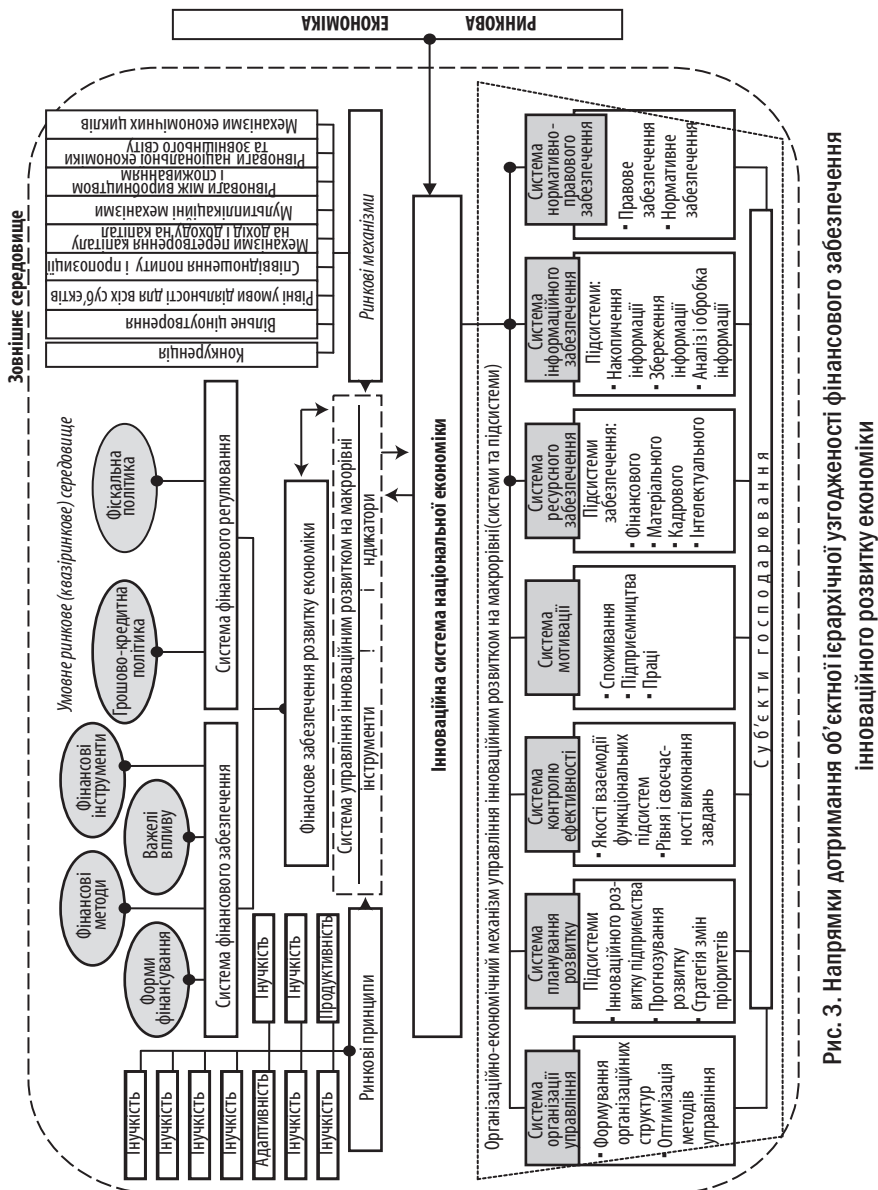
Зовнішнє середовище

РИНКОВА ЕКОНОМІКА

Умовне ринкове (квазіринкове) середовище

Форми фінансування

Фінансові методи

Важелі впливу

Фінансові інструменти

Грошово-кредитна політика

Фіскальна політика

Система фінансового забезпечення

Система фінансового регулювання

Конкуренція

Вільне ціноутворення

Рівні умови діяльності для всіх суб'єктів

Співвідношення попиту і пропозиції

Механізм перетворення капіталу на дохід і доходу на капітал

Мультиплікаційні механізми

Рівновага між виробництвом і споживанням

Рівновага національної економіки та зовнішнього світу

Механізми економічних циклів

Ринкові механізми

Гнучкість

Гнучкість

Гнучкість

Гнучкість

Адаптивність

Гнучкість

Гнучкість

Гнучкість

Гнучкість

Продуктивність

Ринкові принципи

Фінансове забезпечення розвитку економіки

Система управління інноваційним розвитком на макрорівні

інструменти і ндикатори

Інноваційна система національної економіки

Організаційно-економічний механізм управління інноваційним розвитком на макрорівні (системи та підсистеми)

Система організації управління
- Формування організаційних структур
- Оптимізація методів управління

Система планування розвитку
Підсистеми
- Інноваційного розвитку підприємства
- Прогнозування розвитку
- Стратегія змін пріоритетів

Система контролю ефективності
- Якості взаємодії функціональних підсистем
- Рівня і своєчасності виконання завдань

Система мотивації
- Споживання
- Підприємництва
- Праці

Система ресурсного забезпечення
Підсистеми забезпечення:
- Фінансового
- Матеріального
- Кадрового
- Інтелектуального

Система інформаційного забезпечення
Підсистеми:
- Накопичення інформації
- Збереження інформації
- Аналіз і обробка інформації

Система нормативно-правового забезпечення
- Правове забезпечення
- Нормативне забезпечення

Суб'єкти господарювання

Рис. 3. Напрямки дотримання об'єктної ієрархічної узгодженості фінансового забезпечення інноваційного розвитку економіки